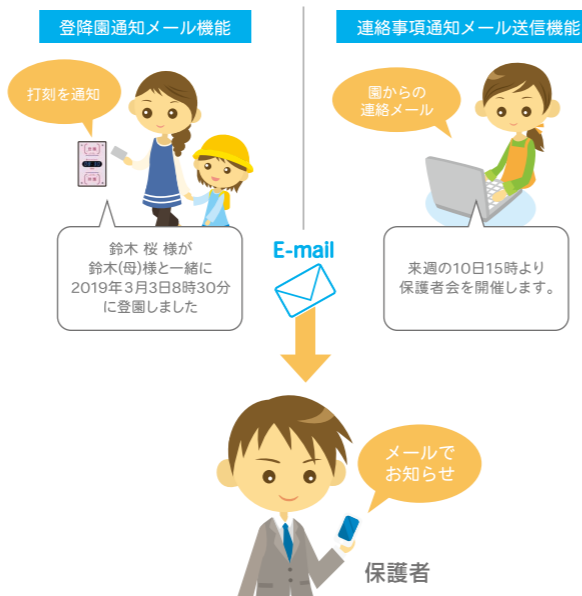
登降園通知メール機能

連絡事項通知メール送信機能

打刻を通知

園からの連絡メール

鈴木 桜 様が
鈴木(母)様と一緒に
2019年3月3日8時30分
に登園しました

E-mail

来週の10日15時より
保護者会を開催します。

メールでお知らせ

保護者